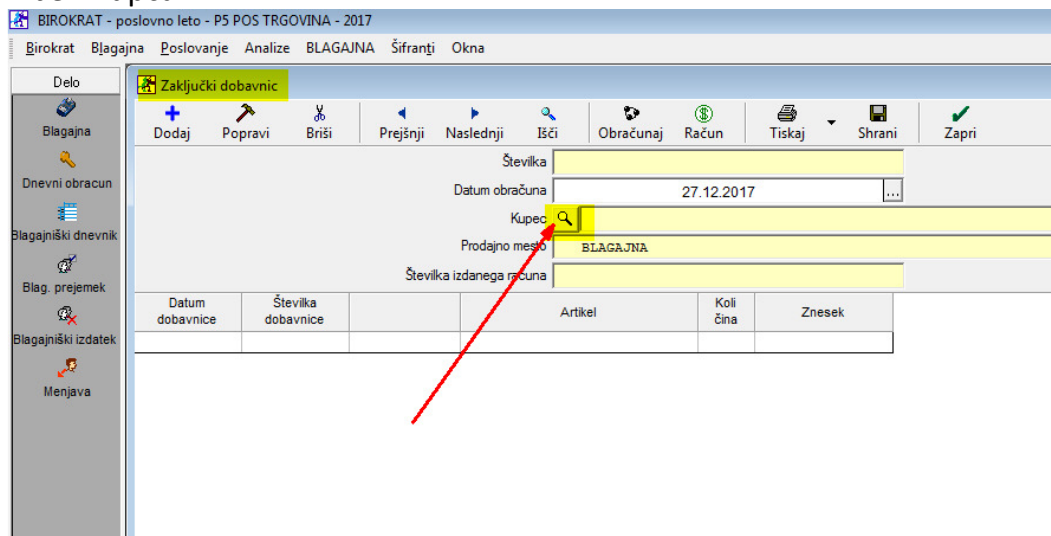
BIROKRAT - poslovno leto - P5 POS TRGOVINA - 2017

Birokrat Blagajna Poslovanje Analize BLAGAJNA Šifranti Okna

Delo
Blagajna
Dnevni obracun
Blagajniški dnevnik
Blag. prejemek
Blagajniški izdatek
Menjava

Zaključki dobavnic

Dodaj Popravi Briši Prejšnji Naslednji Išči Obračunaj Račun Tiskaj Shrani Zapri

Številka
Datum obračuna 27.12.2017
Kupec
Prodajno mesto BLAGAJNA
Številka izdanega računa

| Datum dobavnice | Številka dobavnice | | Artikel | Koli čina | Znesek |
|---|---|---|---|---|---|
| | | | | | |